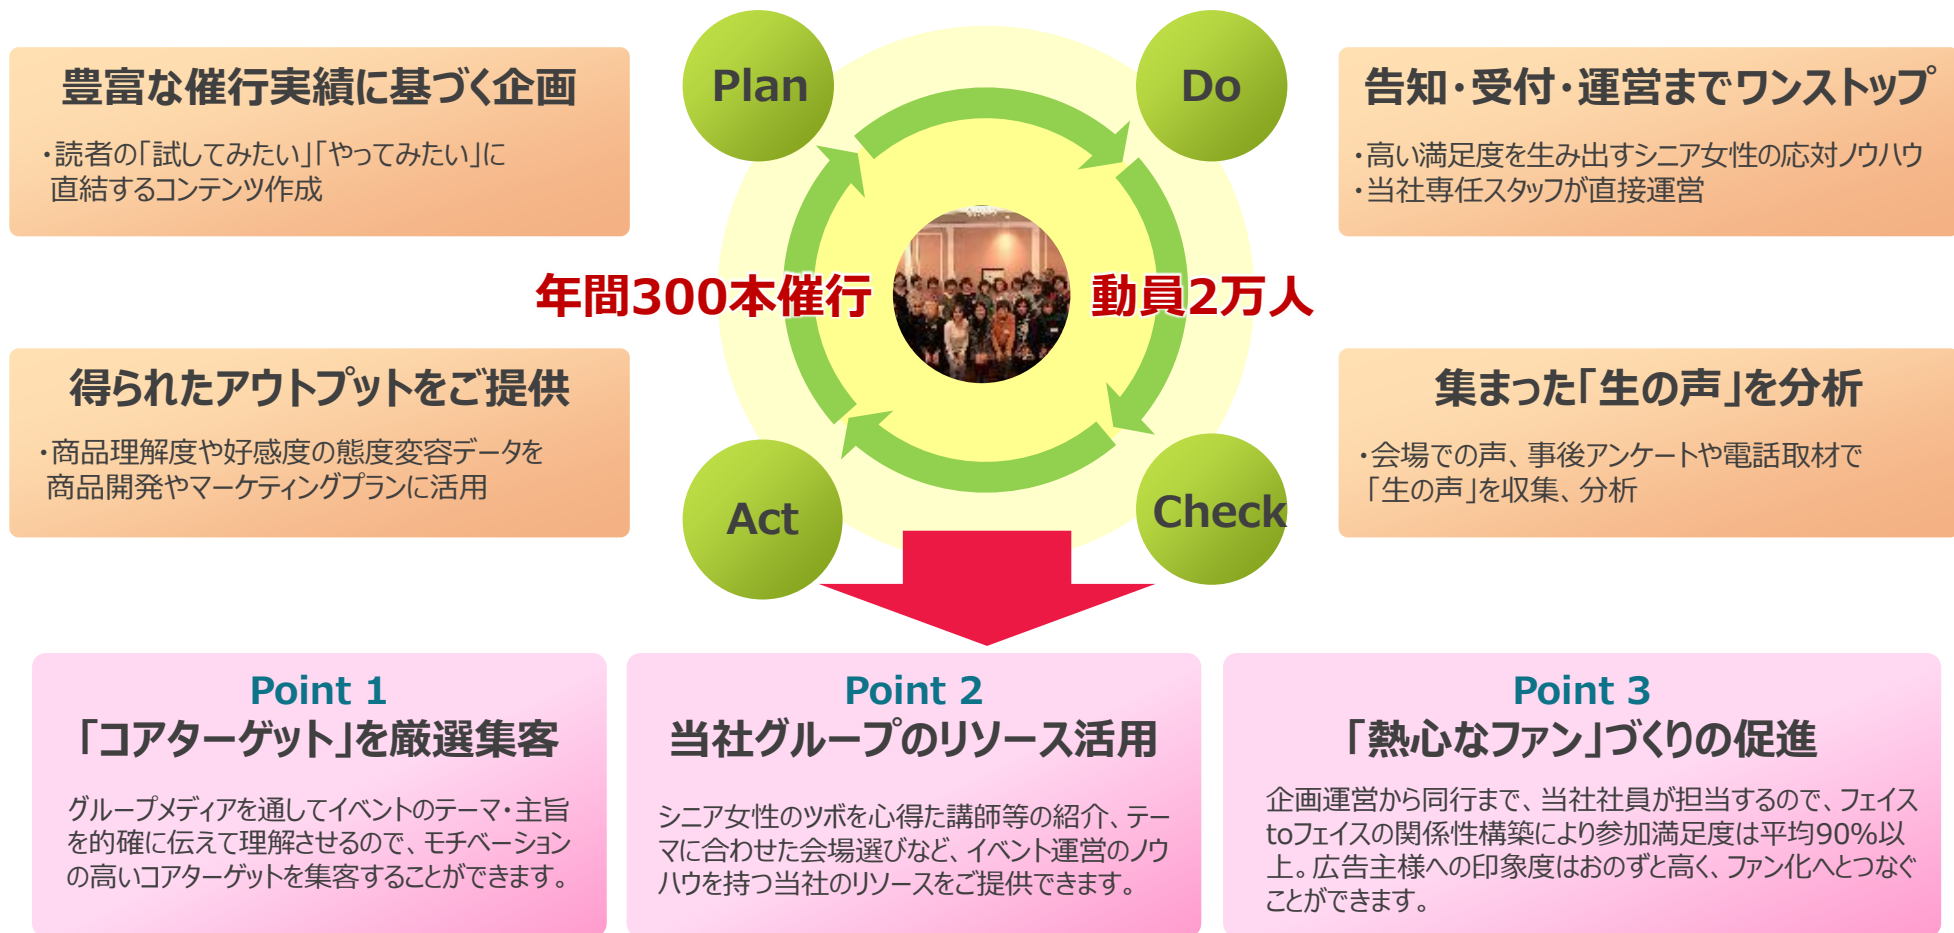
豊富な催行実績に基づく企画

・読者の「試してみたい」「やってみたい」に直結するコンテンツ作成

Plan

Do

告知・受付・運営までワンストップ

・高い満足度を生み出すシニア女性の応対ノウハウ
・当社専任スタッフが直接運営

年間300本催行

動員2万人

得られたアウトプットをご提供

・商品理解度や好感度の態度変容データを商品開発やマーケティングプランに活用

集まった「生の声」を分析

・会場での声、事後アンケートや電話取材で「生の声」を収集、分析

Act

Check

Point 1
「コアターゲット」を厳選集客

グループメディアを通してイベントのテーマ・主旨を的確に伝えて理解させるので、モチベーションの高いコアターゲットを集客することができます。

Point 2
当社グループのリソース活用

シニア女性のツボを心得た講師等の紹介、テーマに合わせた会場選びなど、イベント運営のノウハウを持つ当社のリソースをご提供できます。

Point 3
「熱心なファン」づくりの促進

企画運営から同行まで、当社社員が担当するので、フェイスtoフェイスの関係性構築により参加満足度は平均90%以上。広告主様への印象度はおのずと高く、ファン化へとつなぐことができます。